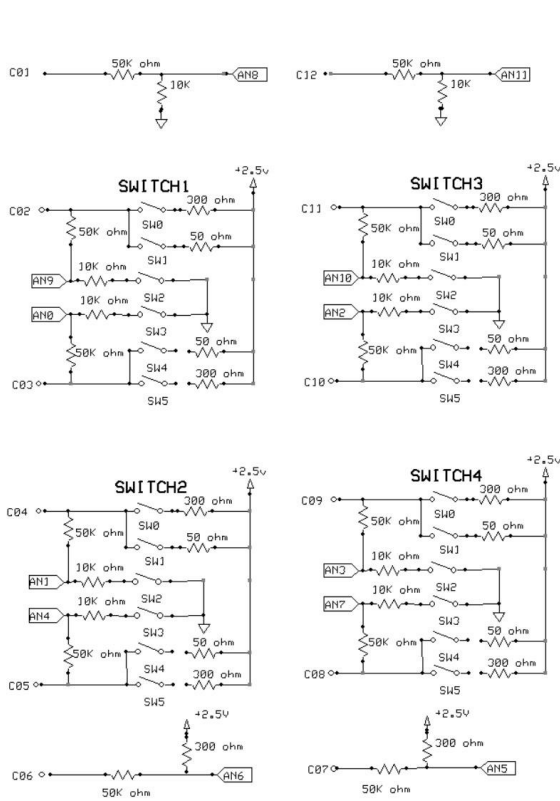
C01 50K ohm 10K AN8

C12 50K ohm 10K AN11

SWITCH1
+2.5v
C02 300 ohm
SW0
50K ohm
50 ohm
SW1
AN9 10K ohm
AN0 10K ohm SW2
SW3
50K ohm 50 ohm
SW4
C03 300 ohm
SW5

SWITCH3
+2.5v
C11 300 ohm
SW0
50K ohm
50 ohm
SW1
AN10 10K ohm
AN2 10K ohm SW2
SW3
50K ohm 50 ohm
SW4
C10 300 ohm
SW5

SWITCH2
+2.5v
C04 300 ohm
SW0
50K ohm
50 ohm
SW1
AN1 10K ohm
AN4 10K ohm SW2
SW3
50K ohm 50 ohm
SW4
C05 300 ohm
SW5

SWITCH4
+2.5v
C09 300 ohm
SW0
50K ohm
50 ohm
SW1
AN3 10K ohm
AN7 10K ohm SW2
SW3
50K ohm 50 ohm
SW4
C08 300 ohm
SW5

+2.5v
300 ohm
C06 50K ohm AN6

+2.5v
300 ohm
C07 50K ohm AN5